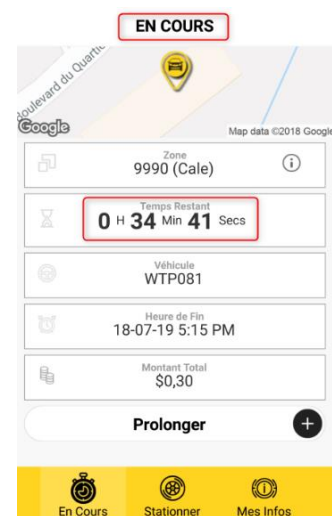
EN COURS

Boulevard du Quartier

Google

Map data ©2018 Google

Zone
9990 (Cale)

Temps Restant
0 H 34 Min 41 Secs

Véhicule
WTP081

Heure de Fin
18-07-19 5:15 PM

Montant Total
$0,30

Prolonger

En Cours
Stationner
Mes Infos